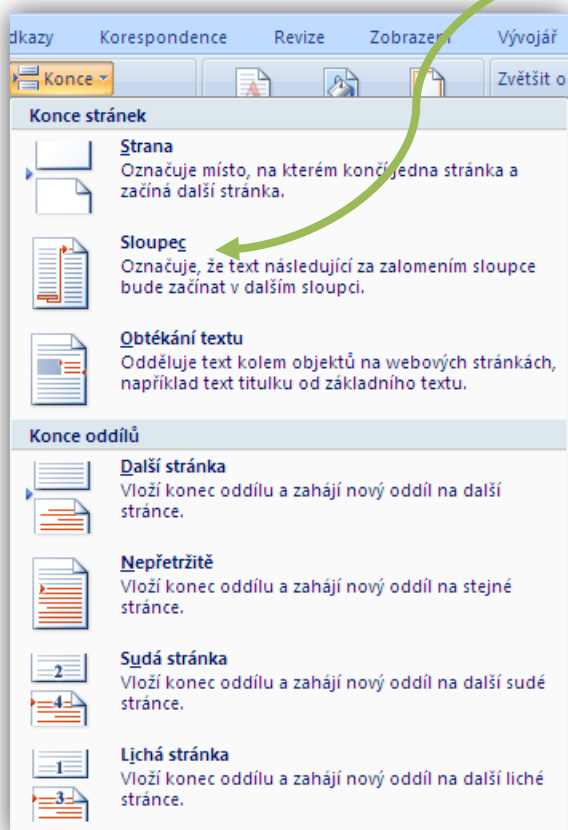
dkazy Korespondence Revize Zobrazení Vývojář

Konce

Zvětšit o

Konce stránek

Strana
Označuje místo, na kterém končí jedna stránka a začíná další stránka.

Sloupec
Označuje, že text následující za zalomením sloupce bude začínat v dalším sloupci.

Obtékání textu
Odděluje text kolem objektů na webových stránkách, například text titulku od základního textu.

Konce oddílů

Další stránka
Vloží konec oddílu a zahájí nový oddíl na další stránce.

Nepřetržitě
Vloží konec oddílu a zahájí nový oddíl na stejné stránce.

2
4
Sudá stránka
Vloží konec oddílu a zahájí nový oddíl na další sudé stránce.

1
3
Lichá stránka
Vloží konec oddílu a zahájí nový oddíl na další liché stránce.